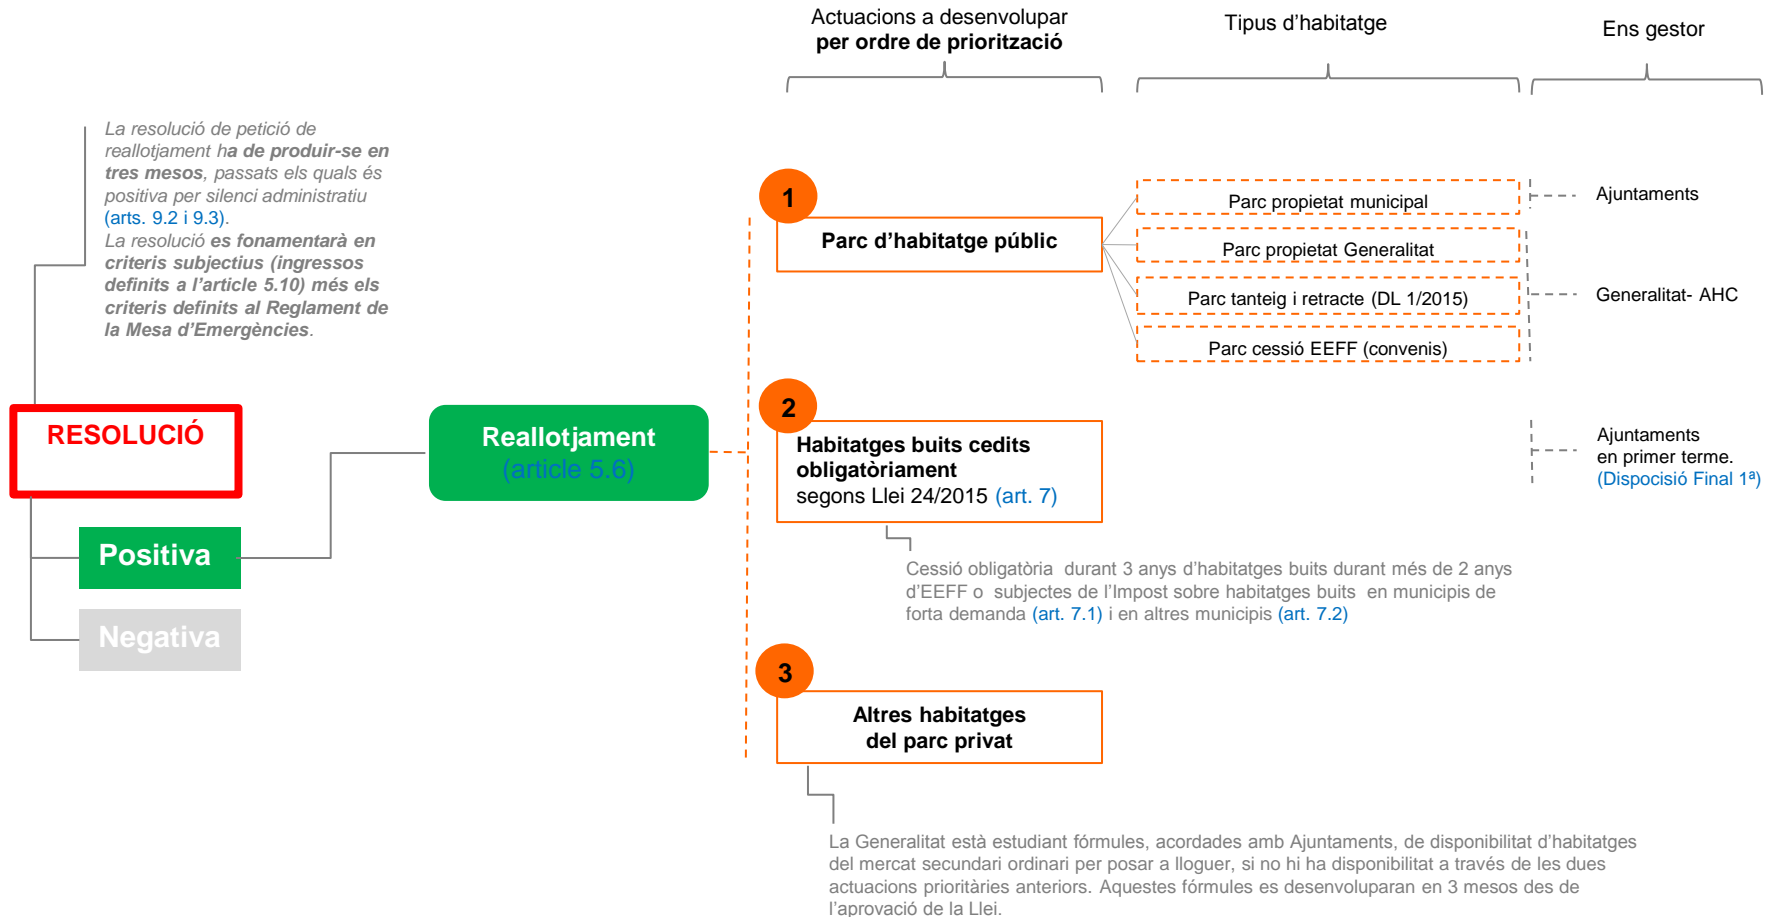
Actuacions a desenvolupar
per ordre de priorització

Tipus d'habitatge

Ens gestor

La resolució de petició de reallotjament ha de produir-se en tres mesos, passats els quals és positiva per silenci administratiu (arts. 9.2 i 9.3).
La resolució es fonamentarà en criteris subjectius (ingressos definits a l'article 5.10) més els criteris definits al Reglament de la Mesa d'Emergències.

RESOLUCIÓ

Positiva

Negativa

Reallotjament
(article 5.6)

1

Parc d'habitatge públic

Parc propietat municipal

Ajuntaments

Parc propietat Generalitat

Parc tanteig i retracte (DL 1/2015)

Generalitat- AHC

Parc cessió EEFF (convenis)

2

Habitatges buits cedits obligatòriament
segons Llei 24/2015 (art. 7)

Ajuntaments
en primer terme.
(Disposició Final 1ª)

Cessió obligatòria durant 3 anys d'habitatges buits durant més de 2 anys d'EEFF o subjectes de l'Impost sobre habitatges buits en municipis de forta demanda (art. 7.1) i en altres municipis (art. 7.2)

3

Altres habitatges
del parc privat

La Generalitat està estudiant fórmules, acordades amb Ajuntaments, de disponibilitat d'habitatges del mercat secundari ordinari per posar a lloguer, si no hi ha disponibilitat a través de les dues actuacions prioritàries anteriors. Aquestes fórmules es desenvoluparan en 3 mesos des de l'aprovació de la Llei.